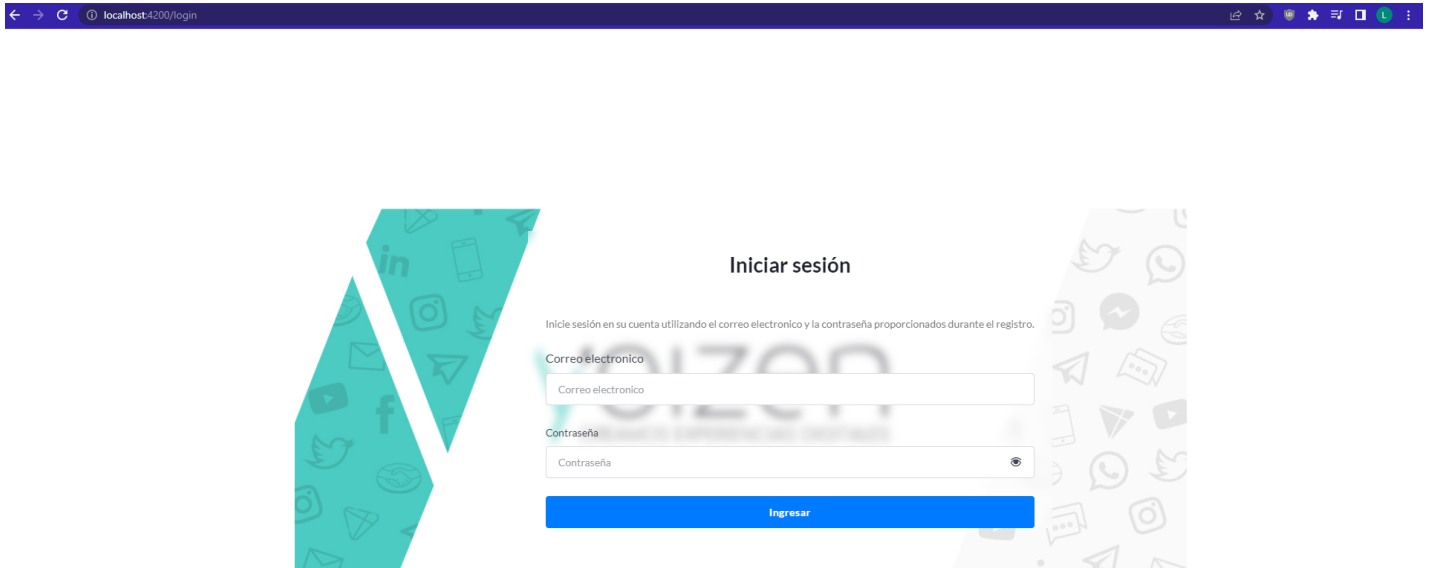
localhost:4200/login

Iniciar sesión

Inicie sesión en su cuenta utilizando el correo electronico y la contraseña proporcionados durante el registro.

Correo electronico

Correo electronico

Contraseña

Contraseña

Ingresar